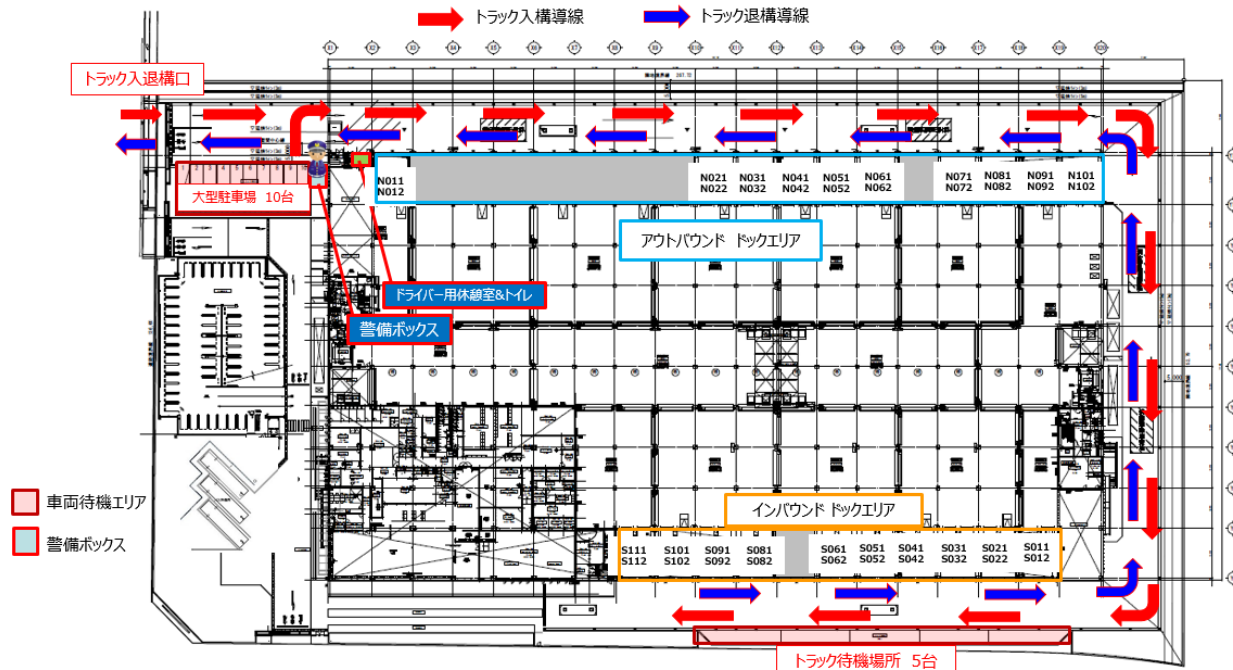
トラック入構導線
トラック退構導線

トラック入退構口

大型駐車場 10台

N011
N012

N021
N022

N031
N032

N041
N042

N051
N052

N061
N062

N071
N072

N081
N082

N091
N092

N101
N102

アウトバウンド ドックエリア

ドライバー用休憩室&トイレ

警備ボックス

インバウンド ドックエリア

S111
S112

S101
S102

S091
S092

S081
S082

S061
S062

S051
S052

S041
S042

S031
S032

S021
S022

S011
S012

車両待機エリア

警備ボックス

トラック待機場所 5台